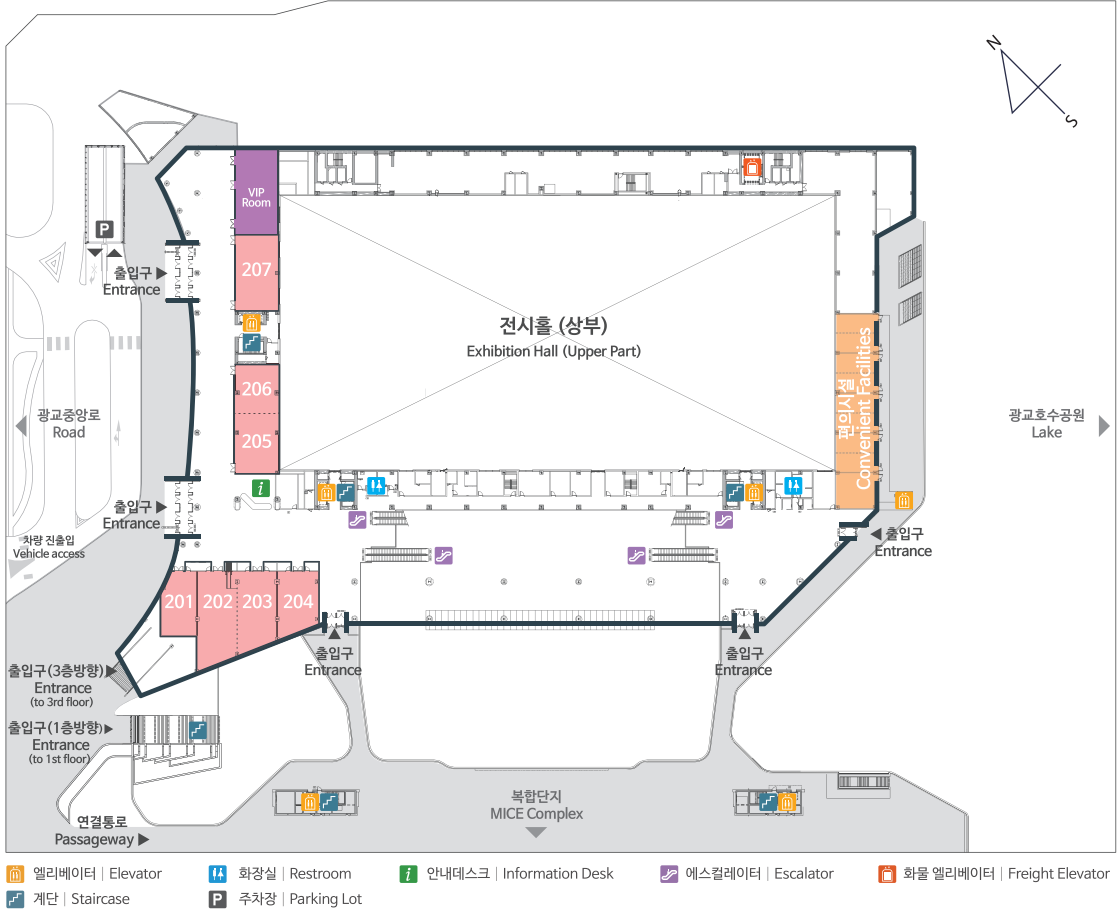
N
S

VIP Room
207
206
205
201
202
203
204

P

전시홀 (상부)
Exhibition Hall (Upper Part)

편의시설
Convenient Facilities

출입구 ▶
Entrance

출입구 ▶
Entrance

광교중앙로
Road

차량 진출입
Vehicle access

광교호수공원
Lake

◀ 출입구
Entrance

출입구
Entrance

출입구
Entrance

출입구(3층방향) ▶
Entrance
(to 3rd floor)

출입구(1층방향) ▶
Entrance
(to 1st floor)

연결통로
Passageway ▶

복합단지
MICE Complex

엘리베이터 | Elevator
화장실 | Restroom
안내데스크 | Information Desk
에스컬레이터 | Escalator
화물 엘리베이터 | Freight Elevator
계단 | Staircase
주차장 | Parking Lot